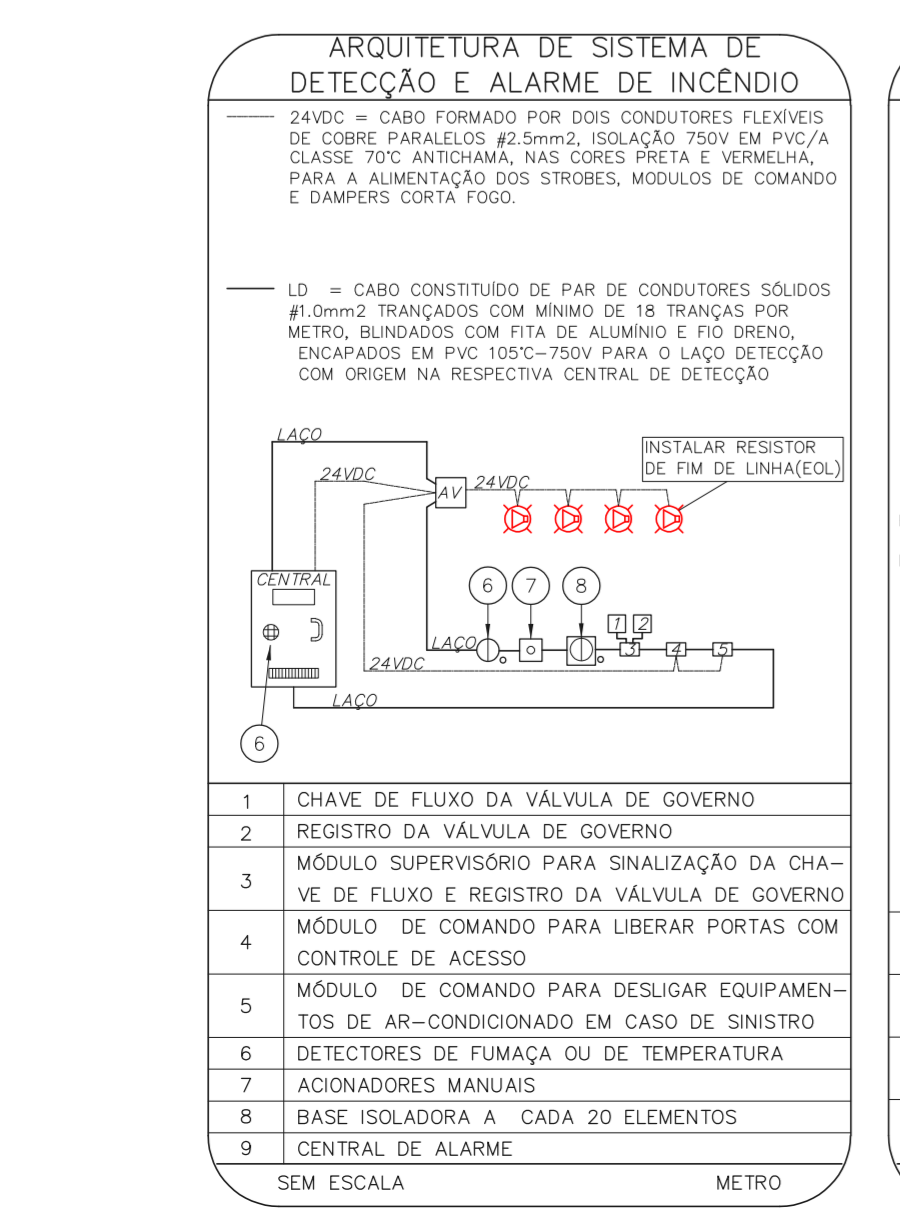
ARQUITETURA DE SISTEMA DE DETECÇÃO E ALARME DE INCÊNDIO

24VDC = CABO FORMADO POR DOIS CONDUTORES FLEXÍVEIS DE COBRE PARALELOS #2.5mm2, ISOLAÇÃO 750V EM PVC/A CLASSE 70°C ANTICHAMA, NAS CORES PRETA E VERMELHA, PARA A ALIMENTAÇÃO DOS STROBES, MODULOS DE COMANDO E DAMPERS CORTA FOGO.

LD = CABO CONSTITUÍDO DE PAR DE CONDUTORES SÓLIDOS #1.0mm2 TRANÇADOS COM MÍNIMO DE 18 TRANÇAS POR METRO, BLINDADOS COM FITA DE ALUMÍNIO E FIO DRENO, ENCAPADOS EM PVC 105°C–750V PARA O LAÇO DETECÇÃO COM ORIGEM NA RESPECTIVA CENTRAL DE DETECÇÃO

LAÇO
24VDC
AV
24VDC
INSTALAR RESISTOR DE FIM DE LINHA(EOL)
CENTRAL
6
7
8
1
2
LAÇO
3
4
5
24VDC
LAÇO
6

| 1 | CHAVE DE FLUXO DA VÁLVULA DE GOVERNO |
|---|---|
| 2 | REGISTRO DA VÁLVULA DE GOVERNO |
| 3 | MÓDULO SUPERVISÓRIO PARA SINALIZAÇÃO DA CHAVE DE FLUXO E REGISTRO DA VÁLVULA DE GOVERNO |
| 4 | MÓDULO DE COMANDO PARA LIBERAR PORTAS COM CONTROLE DE ACESSO |
| 5 | MÓDULO DE COMANDO PARA DESLIGAR EQUIPAMENTOS DE AR–CONDICIONADO EM CASO DE SINISTRO |
| 6 | DETECTORES DE FUMAÇA OU DE TEMPERATURA |
| 7 | ACIONADORES MANUAIS |
| 8 | BASE ISOLADORA A CADA 20 ELEMENTOS |
| 9 | CENTRAL DE ALARME |

SEM ESCALA METRO